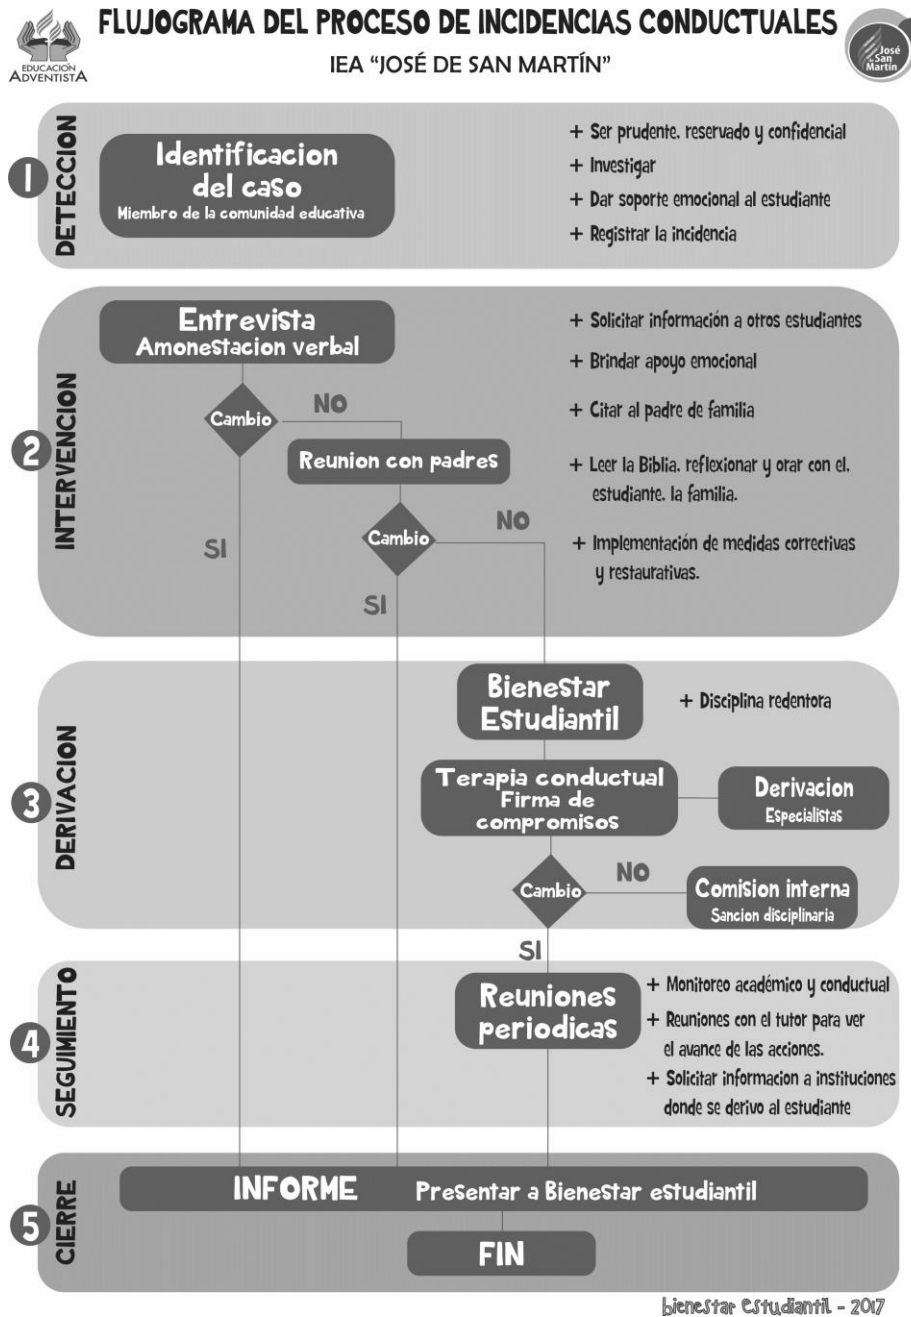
EDUCACIÓN ADVENTISTA

FLUJOGRAMA DEL PROCESO DE INCIDENCIAS CONDUCTUALES

IEA "JOSÉ DE SAN MARTÍN"

José San Martín

1 DETECCION

Identificacion del caso
Miembro de la comunidad educativa

+ Ser prudente, reservado y confidencial
+ Investigar
+ Dar soporte emocional al estudiante
+ Registrar la incidencia

2 INTERVENCION

Entrevista
Amonestacion verbal

Cambio
NO
SI

Reunion con padres

Cambio
NO
SI

+ Solicitar información a otros estudiantes
+ Brindar apoyo emocional
+ Citar al padre de familia
+ Leer la Biblia, reflexionar y orar con el, estudiante, la familia.
+ Implementación de medidas correctivas y restaurativas.

3 DERIVACION

Bienestar Estudiantil

+ Disciplina redentora

Terapia conductual
Firma de compromisos

Derivacion
Especialistas

Cambio
NO

Comision interna
Sancion disciplinaria

SI

4 SEGUIMIENTO

Reuniones periodicas

+ Monitoreo académico y conductual
+ Reuniones con el tutor para ver el avance de las acciones.
+ Solicitar informacion a instituciones donde se derivo al estudiante

5 CIERRE

INFORME Presentar a Bienestar estudiantil

FIN

bienestar estudiantil - 2017